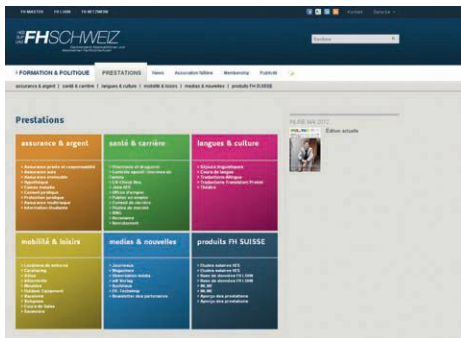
FH MASTER FH USER FH NETZWERK Kontakt Deutsch

FHSCHWEIZ

Suchen

FORMATION & POLITIQUE PRESTATIONS News Association faîtière Membership Publicité

assurance & argent | santé & carrière | langues & culture | mobilité & loisirs | medias & nouvelles | produits FH SUISSE

Prestations

assurance & argent

santé & carrière

langues & culture

mobilité & loisirs

medias & nouvelles

produits FH SUISSE

Édition actuelle